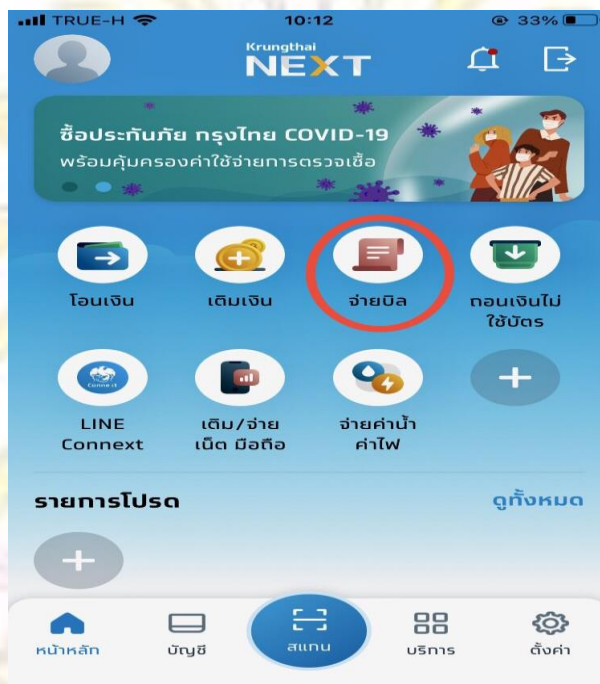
TRUE-H 10:12 33%

Krungthai NEXT

ซื้อประกันภัย กรุงไทย COVID-19
พร้อมคุ้มครองค่าใช้จ่ายการตรวจเชื้อ

โอนเงิน
เติมเงิน
จ่ายบิล
ถอนเงินไม่ใช้บัตร

LINE Connext
เติม/จ่าย เน็ต มือถือ
จ่ายค่าน้ำ ค่าไฟ

รายการโปรด
ดูทั้งหมด

หน้าหลัก
บัญชี
สแกน
บริการ
ตั้งค่า